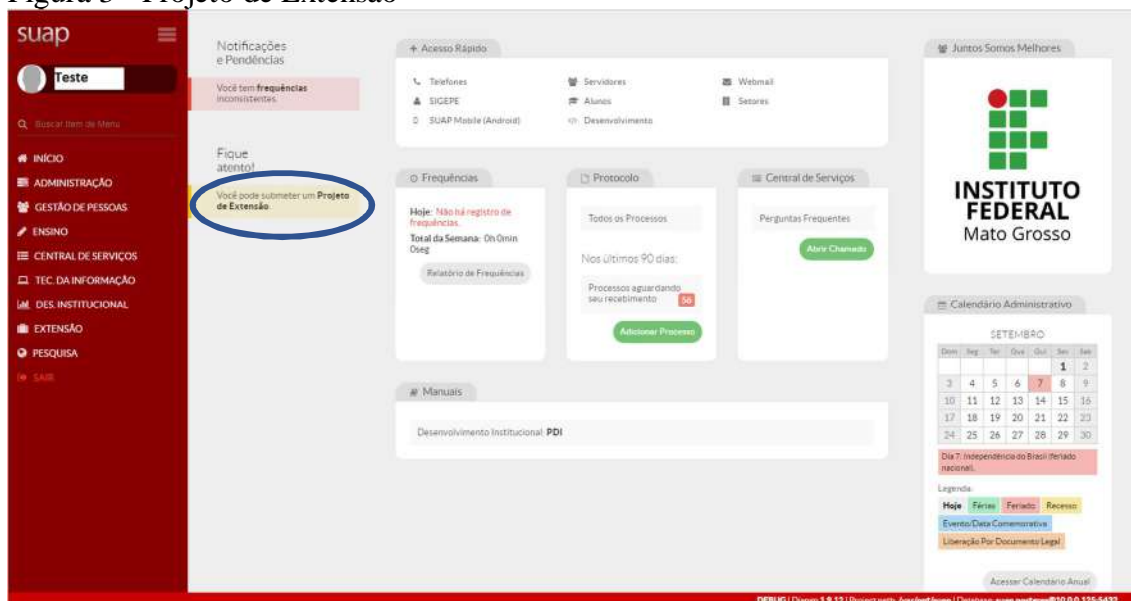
Figura 5 - Projeto de Extensão

suap

Teste

Buscar Item de Menu

INÍCIO
ADMINISTRAÇÃO
GESTÃO DE PESSOAS
ENSINO
CENTRAL DE SERVIÇOS
TEC. DA INFORMAÇÃO
DES. INSTITUCIONAL
EXTENSÃO
PESQUISA
SAIR

Notificações e Pendências

Você tem frequências inconsistentes.

Fique atento!

Você pode submeter um Projeto de Extensão.

+ Acesso Rápido

Telefones
SIGEPE
SUAP Mobile (Android)
Servidores
Alunos
Desenvolvimento
Webmail
Setores

Frequências

Hoje: Não há registro de frequências.
Total da Semana: 0h 0min 0seg

Relatório de Frequências

Protocolo

Todos os Processos

Nos últimos 90 dias:

Processos aguardando seu recebimento 56

Adicionar Processo

Central de Serviços

Perguntas Frequentes

Abrir Chamado

Manuais

Desenvolvimento Institucional: PDI

Juntos Somos Melhores

INSTITUTO FEDERAL
Mato Grosso

Calendário Administrativo

SETEMBRO

| Dom | Seg | Ter | Qua | Qui | Sex | Sab |
|---|---|---|---|---|---|---|
| | | | | | 1 | 2 |
| 3 | 4 | 5 | 6 | 7 | 8 | 9 |
| 10 | 11 | 12 | 13 | 14 | 15 | 16 |
| 17 | 18 | 19 | 20 | 21 | 22 | 23 |
| 24 | 25 | 26 | 27 | 28 | 29 | 30 |

Dia 7: Independência do Brasil (feriado nacional).

Legenda:
Hoje Férias Feriado Recesso
Evento/Data Comemorativa
Liberação Por Documento Legal

Acessar Calendário Anual

DEBUG | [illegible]